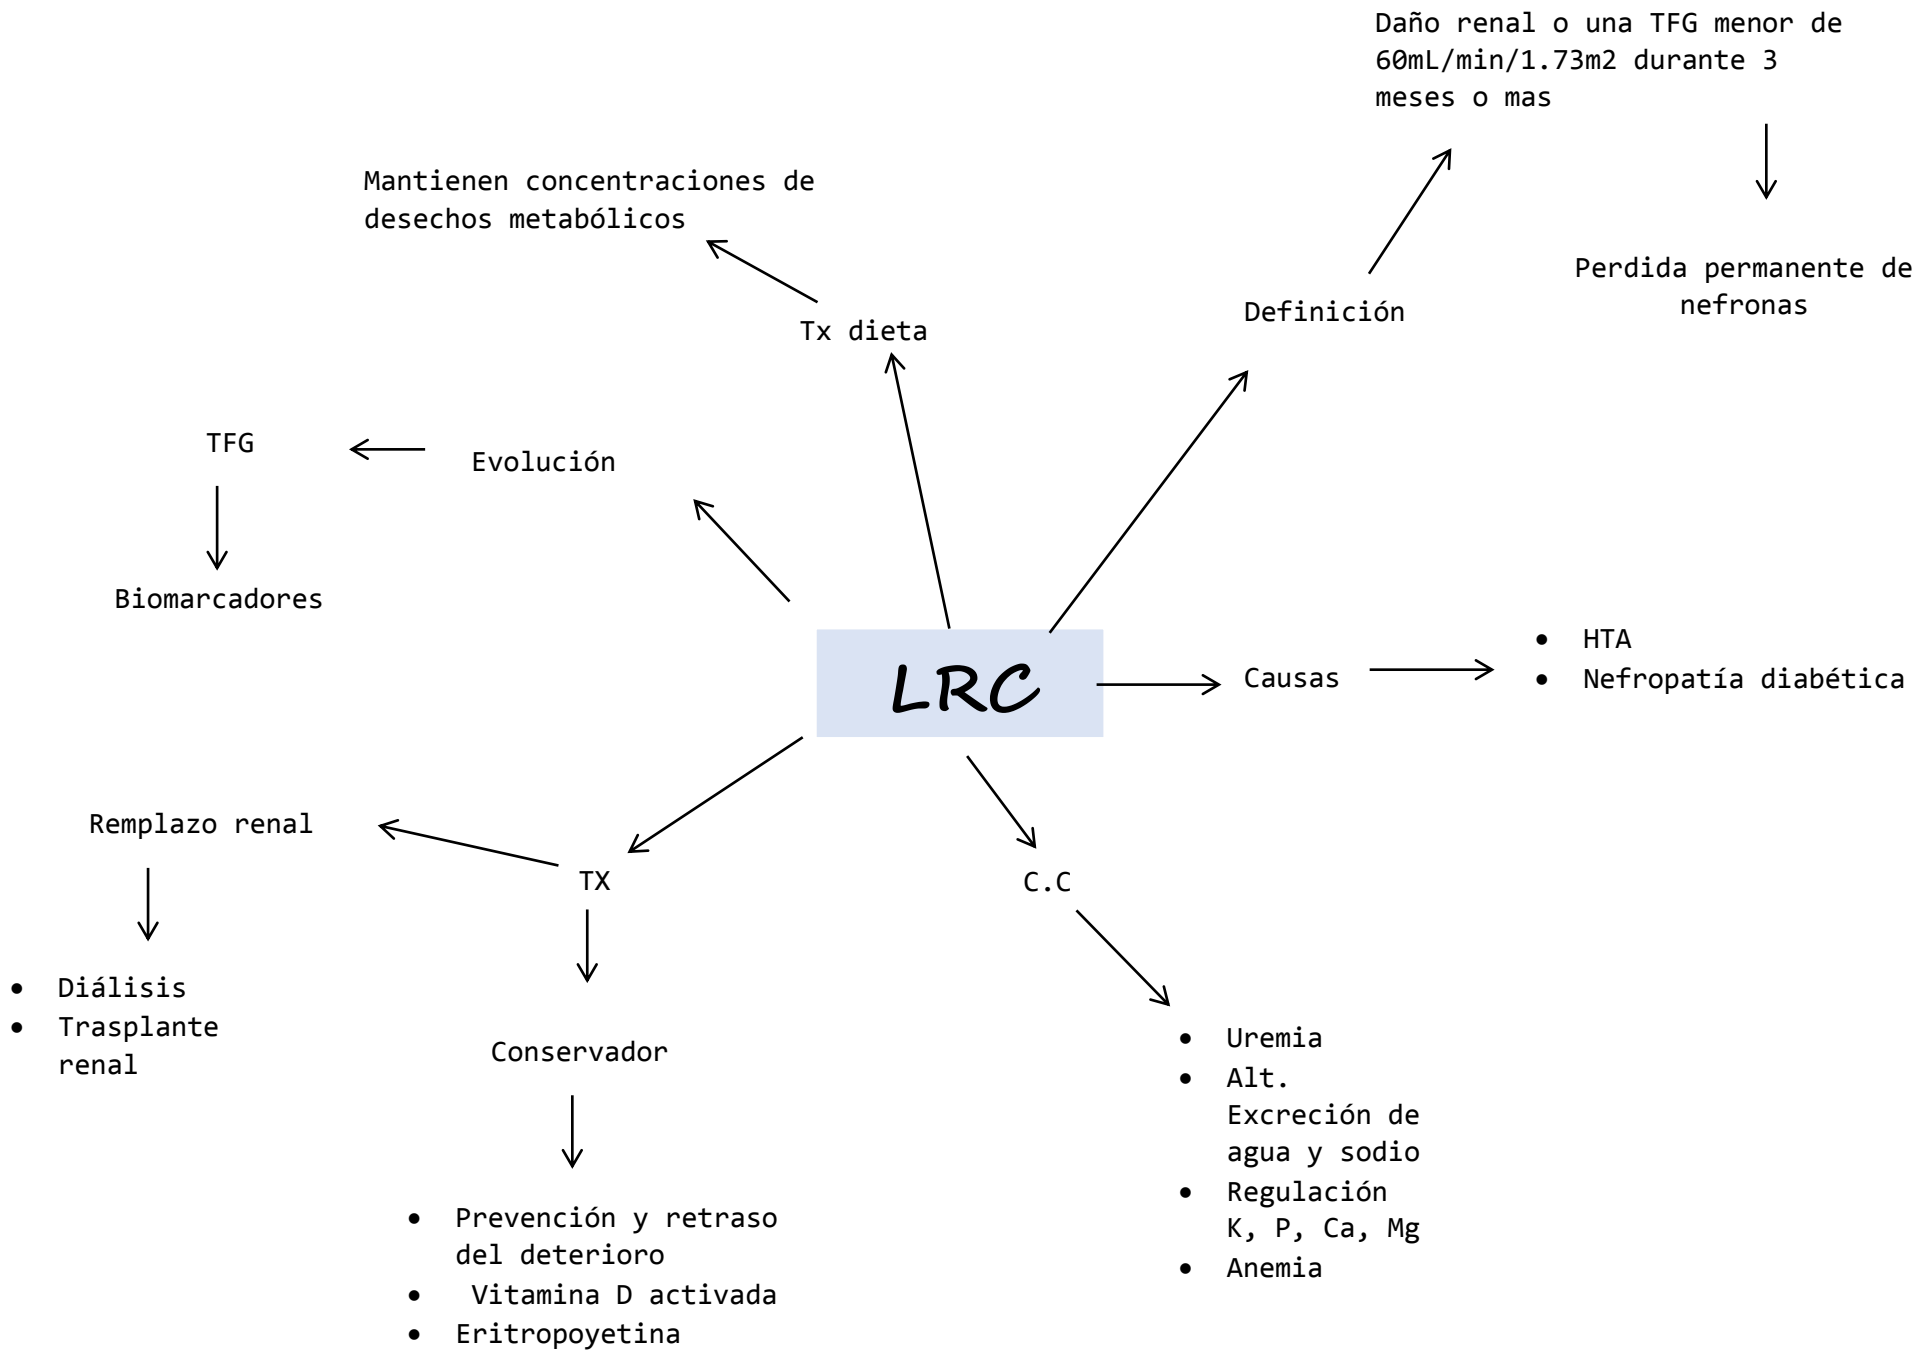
Daño renal o una TFG menor de 60mL/min/1.73m2 durante 3 meses o mas

Perdida permanente de nefronas

Definición

Mantienen concentraciones de desechos metabólicos

Tx dieta

TFG

Biomarcadores

Evolución

LRC

Causas

- HTA
- Nefropatía diabética

Remplazo renal

- Diálisis
- Trasplante renal

TX

Conservador

- Prevención y retraso del deterioro
- Vitamina D activada
- Eritropoyetina

C.C

- Uremia
- Alt. Excreción de agua y sodio
- Regulación K, P, Ca, Mg
- Anemia